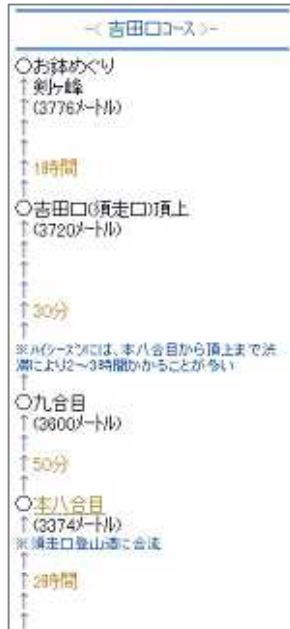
-< 吉田口コース >-

○お鉢めぐり
↑ 剣ヶ峰
↑ (3776メートル)
↑
↑
↑ 1時間
○吉田口(須走口)頂上
↑ (3720メートル)
↑
↑
↑
↑ 30分
↑
※ハイシーズンには、本八合目から頂上まで渋滞により2~3時間かかることが多い

○九合目
↑ (3600メートル)
↑
↑ 50分
↑
○本八合目
↑ (3374メートル)
※須走口登山道に合流
↑
↑ 2時間
↑
↑